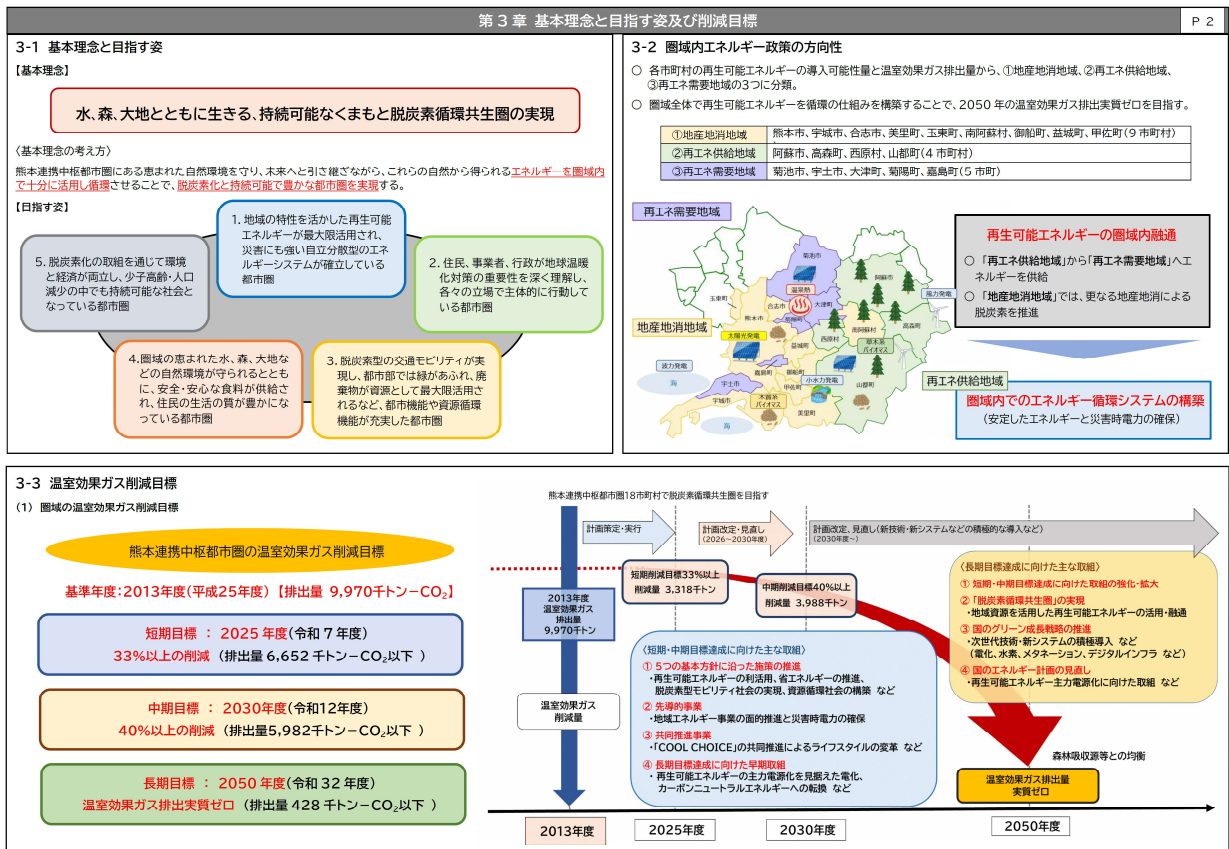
第３章 基本理念と目指す姿及び削減目標

Ｐ２

3-1 基本理念と目指す姿

【基本理念】

水、森、大地とともに生きる、持続可能なくまもと脱炭素循環共生圏の実現

〈基本理念の考え方〉

熊本連携中枢都市圏にある恵まれた自然環境を守り、未来へと引き継ぎながら、これらの自然から得られるエネルギーを圏域内で十分に活用し循環させることで、脱炭素化と持続可能で豊かな都市圏を実現する。

【目指す姿】

1. 地域の特性を活かした再生可能エネルギーが最大限活用され、災害にも強い自立分散型のエネルギーシステムが確立している都市圏

2. 住民、事業者、行政が地球温暖化対策の重要性を深く理解し、各々の立場で主体的に行動している都市圏

3. 脱炭素型の交通モビリティが実現し、都市部では緑があふれ、廃棄物が資源として最大限活用されるなど、都市機能や資源循環機能が充実した都市圏

4.圏域の恵まれた水、森、大地などの自然環境が守られるとともに、安全・安心な食料が供給され、住民の生活の質が豊かになっている都市圏

5. 脱炭素化の取組を通じて環境と経済が両立し、少子高齢・人口減少の中でも持続可能な社会となっている都市圏

3-2 圏域内エネルギー政策の方向性

○ 各市町村の再生可能エネルギーの導入可能性量と温室効果ガス排出量から、①地産地消地域、②再エネ供給地域、③再エネ需要地域の3つに分類。

○ 圏域全体で再生可能エネルギーを循環の仕組みを構築することで、2050 年の温室効果ガス排出実質ゼロを目指す。

| ①地産地消地域 | 熊本市、宇城市、合志市、美里町、玉東町、南阿蘇村、御船町、益城町、甲佐町（9 市町村） |
|---|---|
| ②再エネ供給地域 | 阿蘇市、高森町、西原村、山都町（4 市町村） |
| ③再エネ需要地域 | 菊池市、宇土市、大津町、菊陽町、嘉島町（5 市町） |

再エネ需要地域

菊池市 玉東町 合志市 温室効 大津町 菊陽町 熊本市 阿蘇市 南阿蘇村 高森町 風力発電 西原村 太陽光発電 御船町 益城町 嘉島町 草木系バイオマス 波力発電 海 宇土市 甲佐町 小水力発電 山都町 木質系バイオマス 宇城市 美里町

地産地消地域

再エネ供給地域

再生可能エネルギーの圏域内融通

○「再エネ供給地域」から「再エネ需要地域」へエネルギーを供給

○「地産地消地域」では、更なる地産地消による脱炭素を推進

圏域内でのエネルギー循環システムの構築
（安定したエネルギーと災害時電力の確保）

3-3 温室効果ガス削減目標

（1）圏域の温室効果ガス削減目標

熊本連携中枢都市圏の温室効果ガス削減目標

基準年度：2013年度（平成25年度）【排出量 9,970千トン－$CO_2$】

短期目標 ： 2025 年度（令和７年度）
33%以上の削減 （排出量 6,652 千トン－$CO_2$以下 ）

中期目標 ： 2030年度（令和12年度）
40%以上の削減 （排出量5,982千トン－$CO_2$以下 ）

長期目標 ： 2050 年度（令和 32 年度）
温室効果ガス排出実質ゼロ （排出量 428 千トン－$CO_2$以下 ）

熊本連携中枢都市圏18市町村で脱炭素循環共生圏を目指す

計画策定・実行

計画改定・見直し（2026～2030年度）

計画改定、見直し（新技術・新システムなどの積極的な導入など）（2030年度～）

2013年度 温室効果ガス 排出量 9,970千トン

短期削減目標33%以上 削減量 3,318千トン

中期削減目標40%以上 削減量 3,988千トン

温室効果ガス削減量

〈短期・中期目標達成に向けた主な取組〉
① 5つの基本方針に沿った施策の推進
・再生可能エネルギーの利活用、省エネルギーの推進、脱炭素型モビリティ社会の実現、資源循環社会の構築 など
② 先導的事業
・地域エネルギー事業の面的推進と災害時電力の確保
③ 共同推進事業
・「COOL CHOICE」の共同推進によるライフスタイルの変革 など
④ 長期目標達成に向けた早期取組
・再生可能エネルギーの主力電源化を見据えた電化、カーボンニュートラルエネルギーへの転換 など

〈長期目標達成に向けた主な取組〉
① 短期・中期目標達成に向けた取組の強化・拡大
② 「脱炭素循環共生圏」の実現
・地域資源を活用した再生可能エネルギーの活用・融通
③ 国のグリーン成長戦略の推進
・次世代技術・新システムの積極導入 など
（電化、水素、メタネーション、デジタルインフラ など）
④ 国のエネルギー計画の見直し
・再生可能エネルギー主力電源化に向けた取組 など

森林吸収源等との均衡

温室効果ガス排出量 実質ゼロ

2013年度 2025年度 2030年度 2050年度